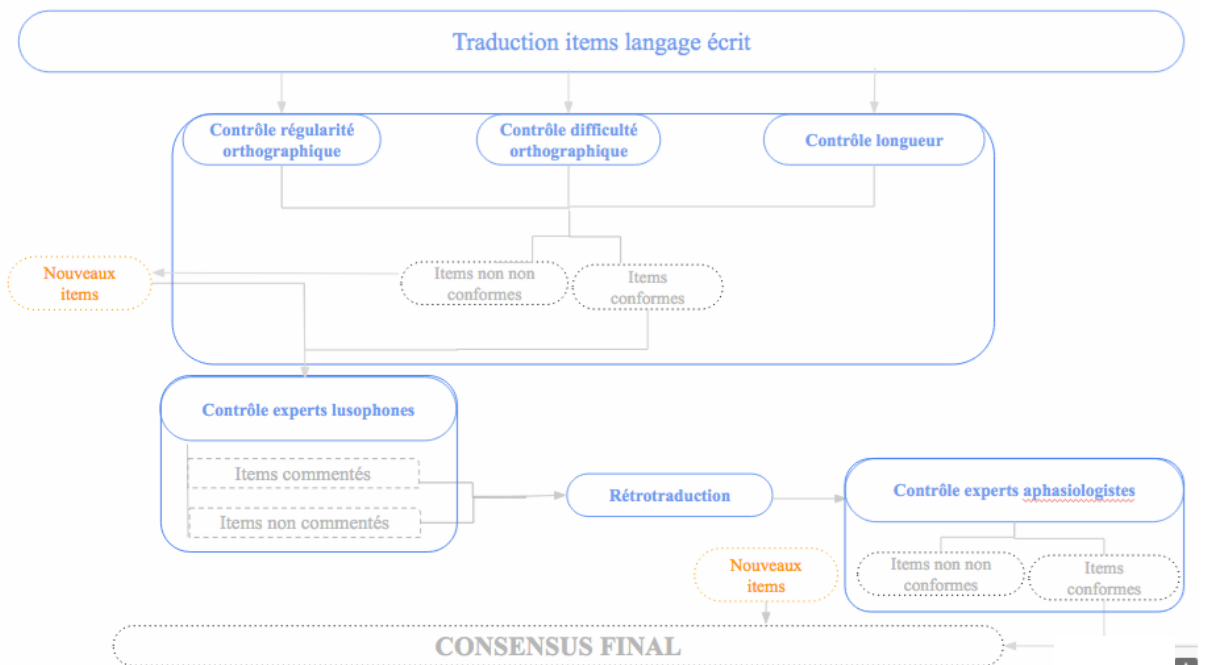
Traduction items langage écrit

Contrôle régularité orthographique

Contrôle difficulté orthographique

Contrôle longueur

Nouveaux items

Items non non conformes

Items conformes

Contrôle experts lusophones

Items commentés

Items non commentés

Rétrotraduction

Contrôle experts aphasiologistes

Nouveaux items

Items non non conformes

Items conformes

CONSENSUS FINAL